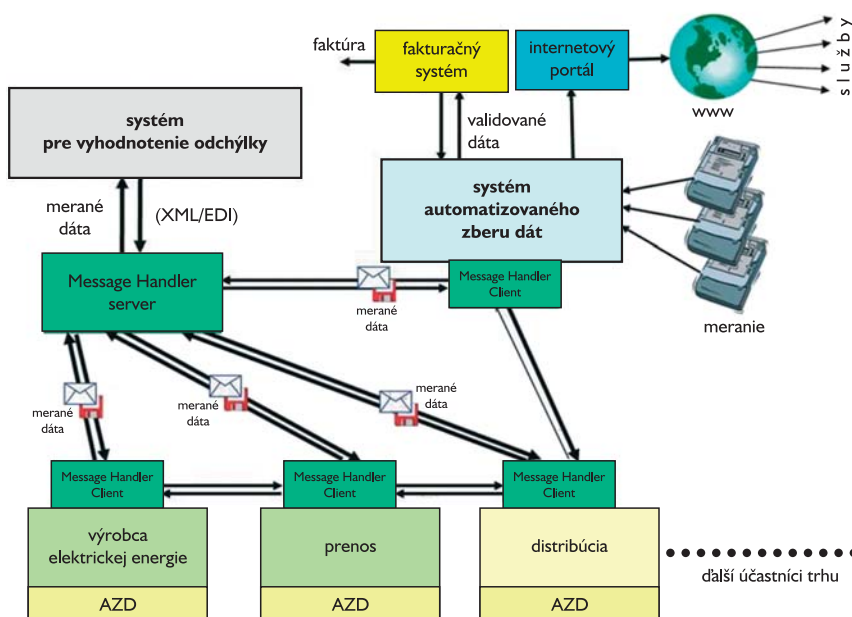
faktúra

fakturačný systém

internetový portál

s l u ž b y

www

systém pre vyhodnotenie odchýlky

validované dáta

systém automatizovaného zberu dát

merané dáta

(XML/EDI)

Message Handler server

merané dáta

Message Handler Client

meranie

merané dáta

merané dáta

merané dáta

Message Handler Client

Message Handler Client

Message Handler Client

výrobca elektrickej energie

prenos

distribúcia

ďalší účastníci trhu

AZD

AZD

AZD